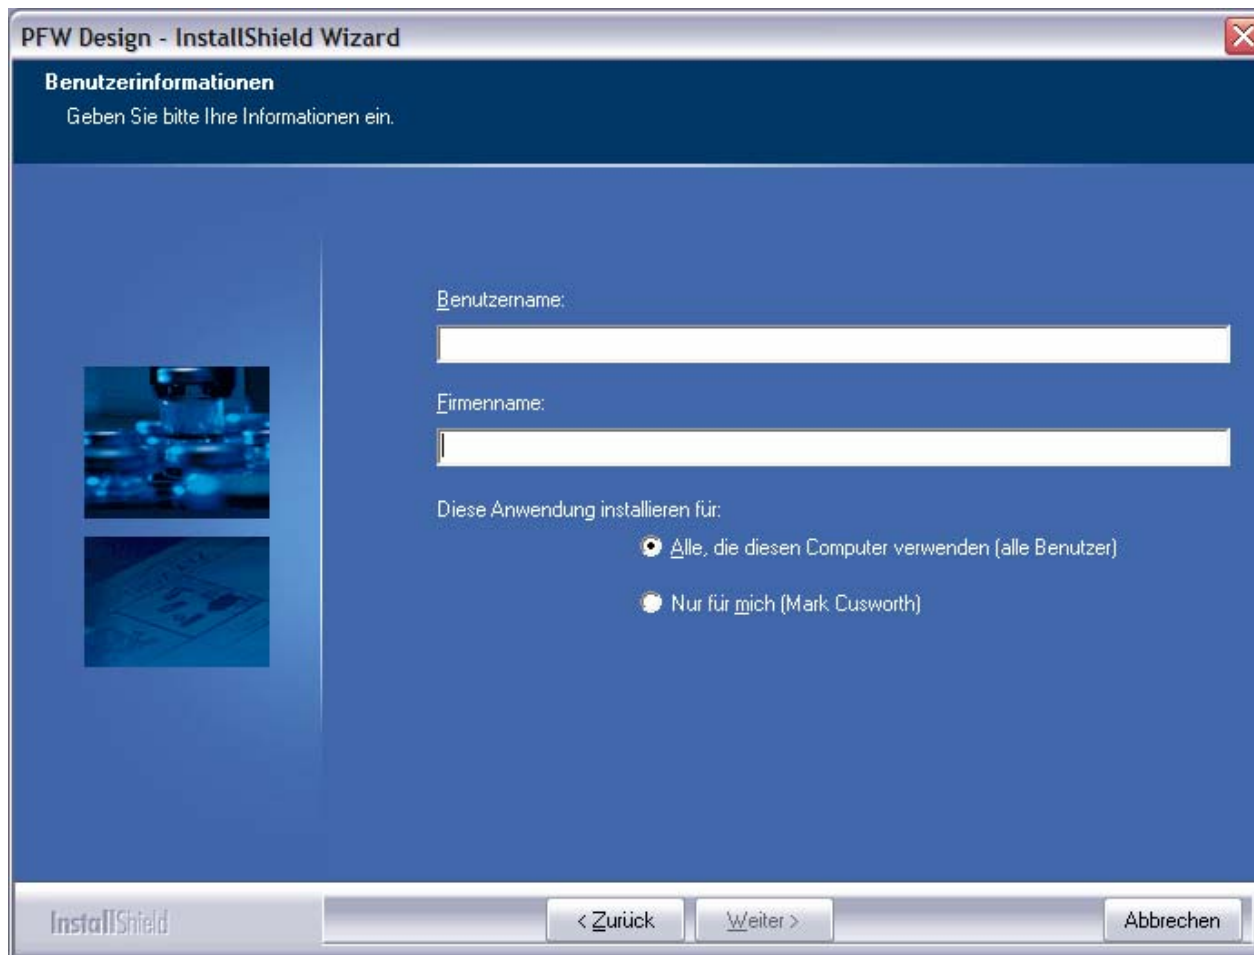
PFW Design - InstallShield Wizard

Benutzerinformationen

Geben Sie bitte Ihre Informationen ein.

Benutzername:

Firmenname:

Diese Anwendung installieren für:

Alle, die diesen Computer verwenden (alle Benutzer)

Nur für mich (Mark Cusworth)

InstallShield

< Zurück

Weiter >

Abbrechen